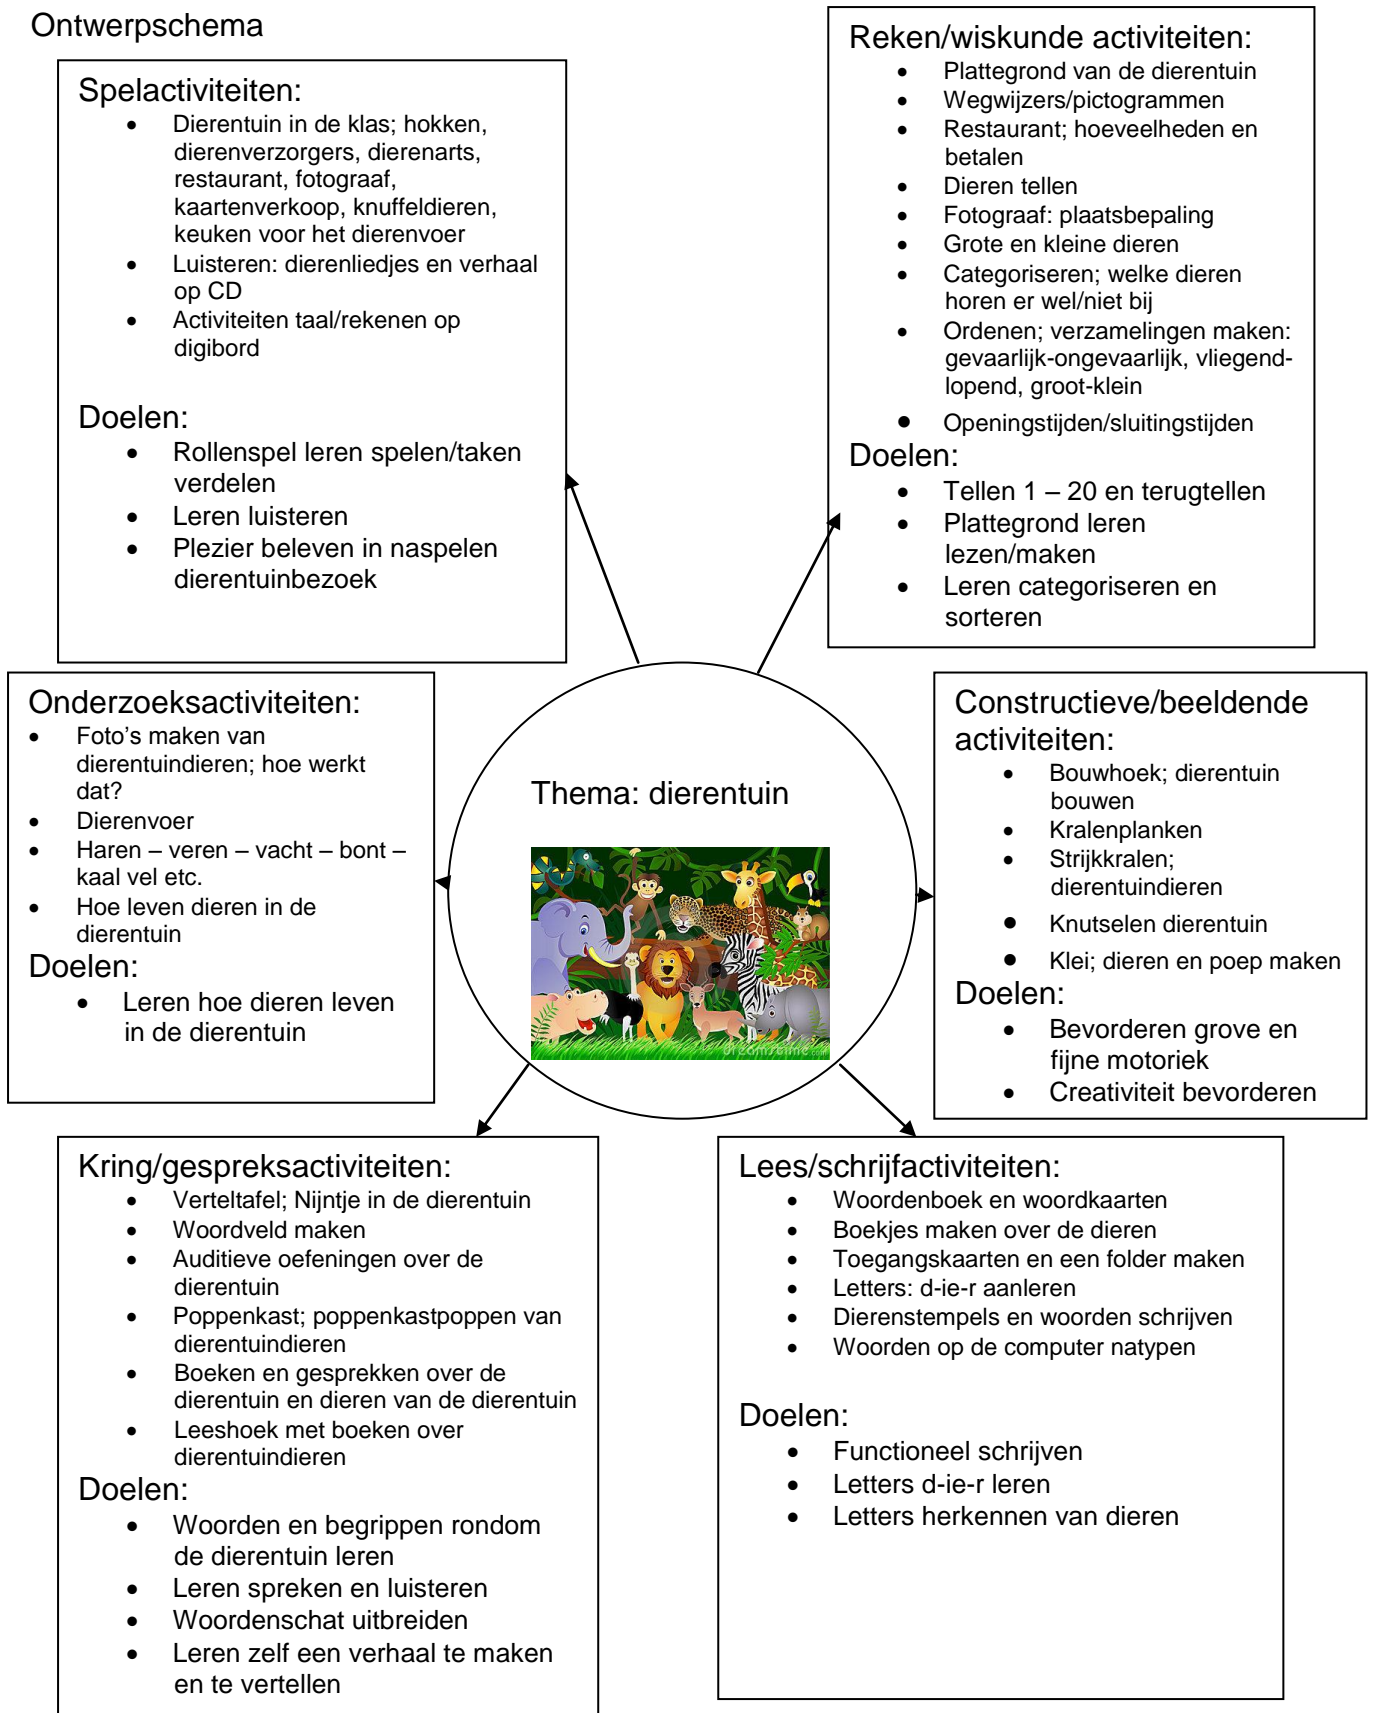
Ontwerpschema

Spelactiviteiten:
- Dierentuin in de klas; hokken, dierenverzorgers, dierenarts, restaurant, fotograaf, kaartenverkoop, knuffeldieren, keuken voor het dierenvoer
- Luisteren: dierenliedjes en verhaal op CD
- Activiteiten taal/rekenen op digibord

Doelen:
- Rollenspel leren spelen/taken verdelen
- Leren luisteren
- Plezier beleven in naspelen dierentuinbezoek

Reken/wiskunde activiteiten:
- Plattegrond van de dierentuin
- Wegwijzers/pictogrammen
- Restaurant; hoeveelheden en betalen
- Dieren tellen
- Fotograaf: plaatsbepaling
- Grote en kleine dieren
- Categoriseren; welke dieren horen er wel/niet bij
- Ordenen; verzamelingen maken: gevaarlijk-ongevaarlijk, vliegend-lopend, groot-klein
- Openingstijden/sluitingstijden

Doelen:
- Tellen 1 – 20 en terugtellen
- Plattegrond leren lezen/maken
- Leren categoriseren en sorteren

Onderzoeksactiviteiten:
- Foto's maken van dierentuindieren; hoe werkt dat?
- Dierenvoer
- Haren – veren – vacht – bont – kaal vel etc.
- Hoe leven dieren in de dierentuin

Doelen:
- Leren hoe dieren leven in de dierentuin

Thema: dierentuin

dreamstime.com

Constructieve/beeldende activiteiten:
- Bouwhoek; dierentuin bouwen
- Kralenplanken
- Strijkkralen; dierentuindieren
- Knutselen dierentuin
- Klei; dieren en poep maken

Doelen:
- Bevorderen grove en fijne motoriek
- Creativiteit bevorderen

Kring/gespreksactiviteiten:
- Verteltafel; Nijntje in de dierentuin
- Woordveld maken
- Auditieve oefeningen over de dierentuin
- Poppenkast; poppenkastpoppen van dierentuindieren
- Boeken en gesprekken over de dierentuin en dieren van de dierentuin
- Leeshoek met boeken over dierentuindieren

Doelen:
- Woorden en begrippen rondom de dierentuin leren
- Leren spreken en luisteren
- Woordenschat uitbreiden
- Leren zelf een verhaal te maken en te vertellen

Lees/schrijfactiviteiten:
- Woordenboek en woordkaarten
- Boekjes maken over de dieren
- Toegangskaarten en een folder maken
- Letters: d-ie-r aanleren
- Dierenstempels en woorden schrijven
- Woorden op de computer natypen

Doelen:
- Functioneel schrijven
- Letters d-ie-r leren
- Letters herkennen van dieren